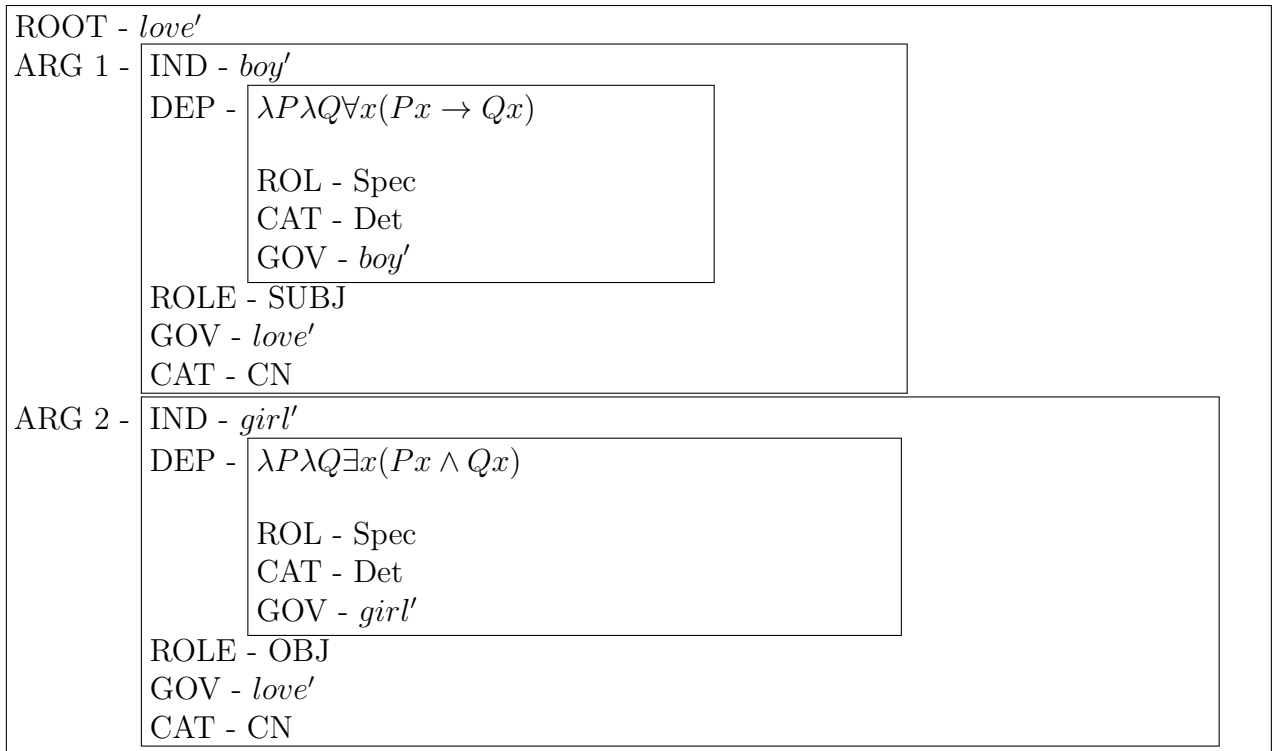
ROOT - $love'$

ARG 1 - IND - $boy'$

DEP - $\lambda P \lambda Q \forall x(Px \rightarrow Qx)$

ROL - Spec

CAT - Det

GOV - $boy'$

ROLE - SUBJ

GOV - $love'$

CAT - CN

ARG 2 - IND - $girl'$

DEP - $\lambda P \lambda Q \exists x(Px \wedge Qx)$

ROL - Spec

CAT - Det

GOV - $girl'$

ROLE - OBJ

GOV - $love'$

CAT - CN